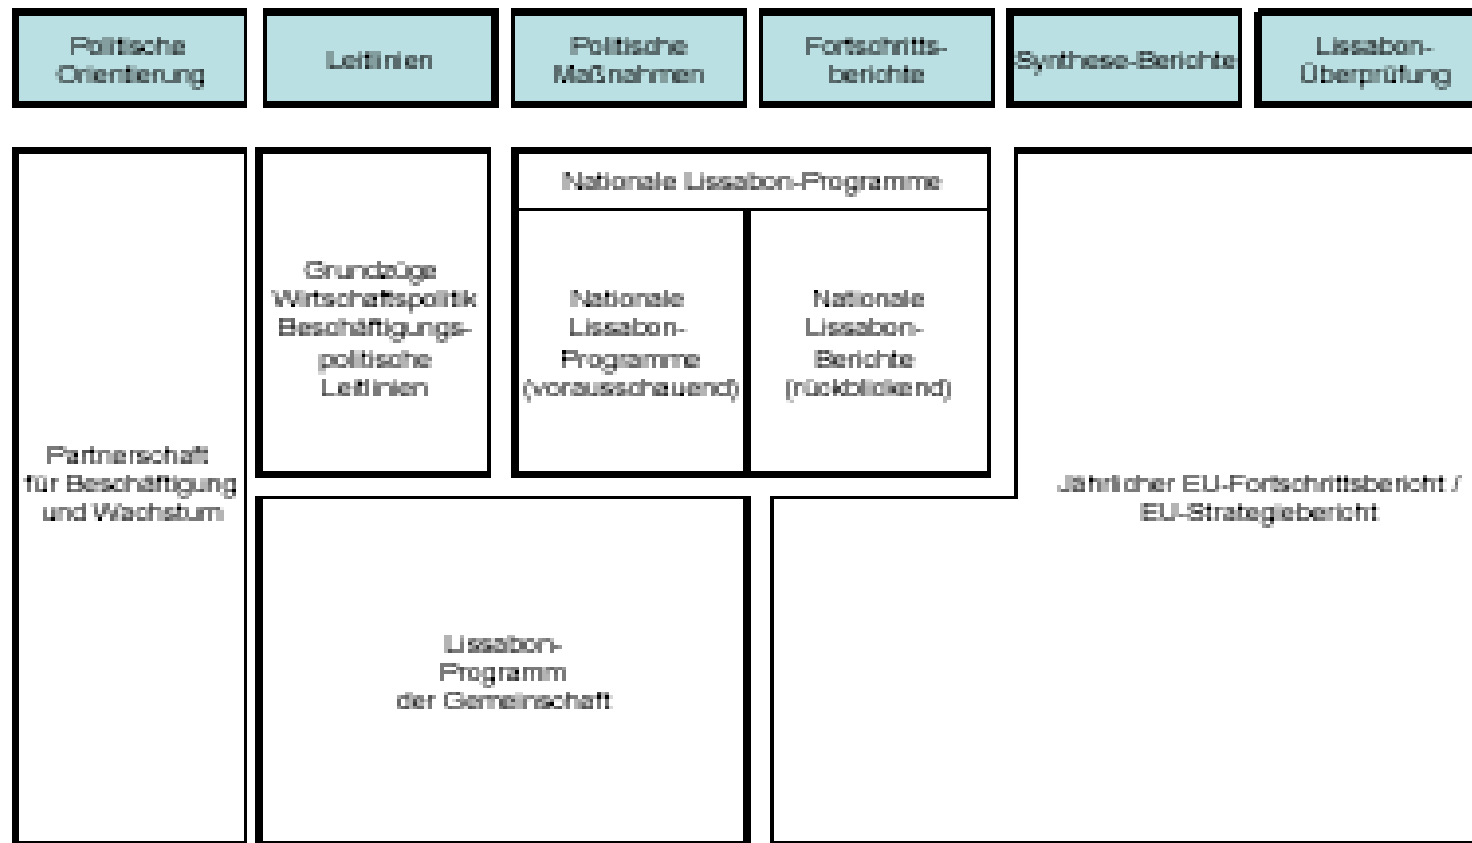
Politische Orientierung

Leitlinien

Politische Maßnahmen

Fortschrittsberichte

Synthese-Berichte

Lissabon-Überprüfung

Partnerschaft für Beschäftigung und Wachstum

Grundzüge Wirtschaftspolitik Beschäftigungspolitische Leitlinien

Nationale Lissabon-Programme

Nationale Lissabon-Programme (vorausschauend)

Nationale Lissabon-Berichte (rückblickend)

Jährlicher EU-Fortschrittsbericht / EU-Strategiebericht

Lissabon-Programm der Gemeinschaft